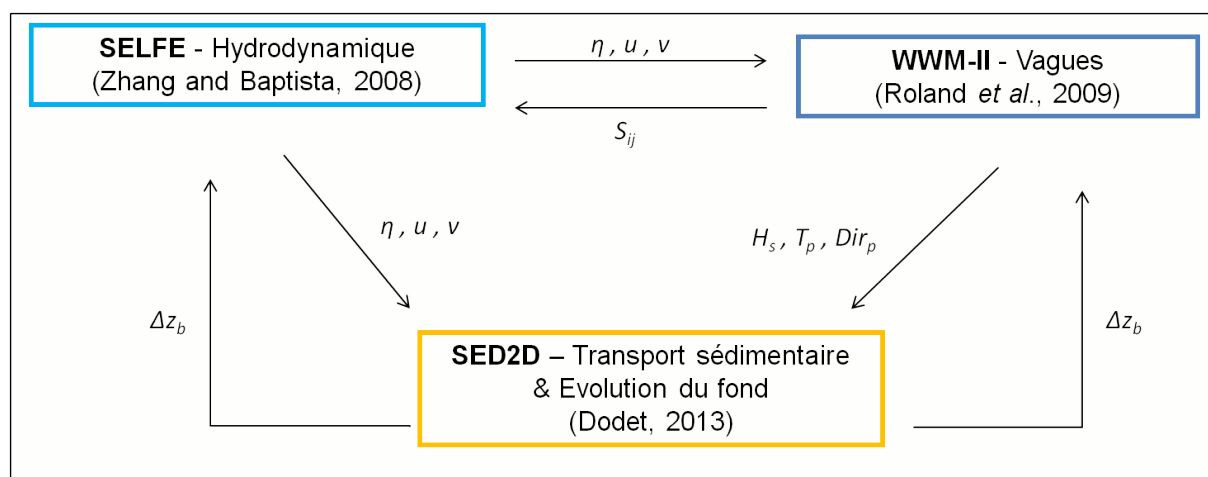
**SELFE** - Hydrodynamique
(Zhang and Baptista, 2008)

$\eta$ , $u$ , $v$

$S_{ij}$

**WWM-II** - Vagues
(Roland *et al.*, 2009)

$\eta$ , $u$ , $v$

$H_s$ , $T_p$ , $Dir_p$

$\Delta z_b$

$\Delta z_b$

**SED2D** – Transport sédimentaire
& Evolution du fond
(Dodet, 2013)